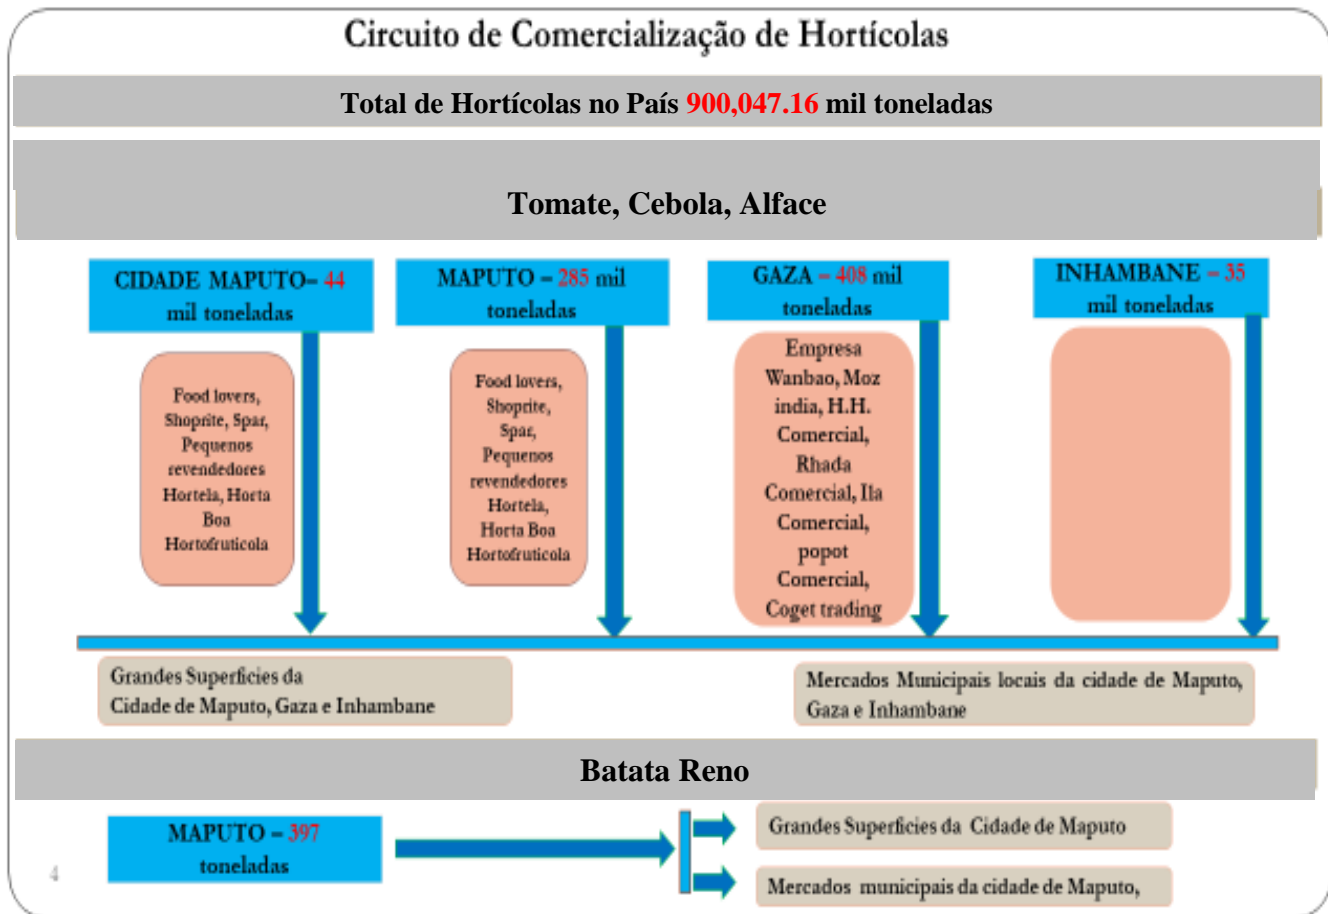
Circuito de Comercialização de Hortícolas

Total de Hortícolas no País 900,047.16 mil toneladas

Tomate, Cebola, Alface

CIDADE MAPUTO– 44 mil toneladas

MAPUTO – 285 mil toneladas

GAZA – 408 mil toneladas

INHAMBANE – 35 mil toneladas

Food lovers, Shoprite, Spar, Pequenos revendedores Hortela, Horta Boa Hortofruticola

Food lovers, Shoprite, Spar, Pequenos revendedores Hortela, Horta Boa Hortofruticola

Empresa Wanbao, Moz india, H.H. Comercial, Rhada Comercial, Ila Comercial, popot Comercial, Coget trading

Grandes Superficies da Cidade de Maputo, Gaza e Inhambane

Mercados Municipais locais da cidade de Maputo, Gaza e Inhambane

Batata Reno

MAPUTO – 397 toneladas

Grandes Superficies da Cidade de Maputo

Mercados municipais da cidade de Maputo,

4